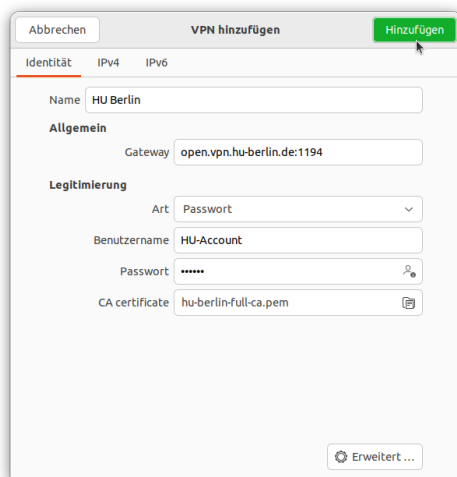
Abbrechen
VPN hinzufügen
Hinzufügen

Identität IPv4 IPv6

Name HU Berlin

Allgemein

Gateway open.vpn.hu-berlin.de:1194

Legitimierung

Art Passwort

Benutzername HU-Account

Passwort ••••••

CA certificate hu-berlin-full-ca.pem

Erweitert …